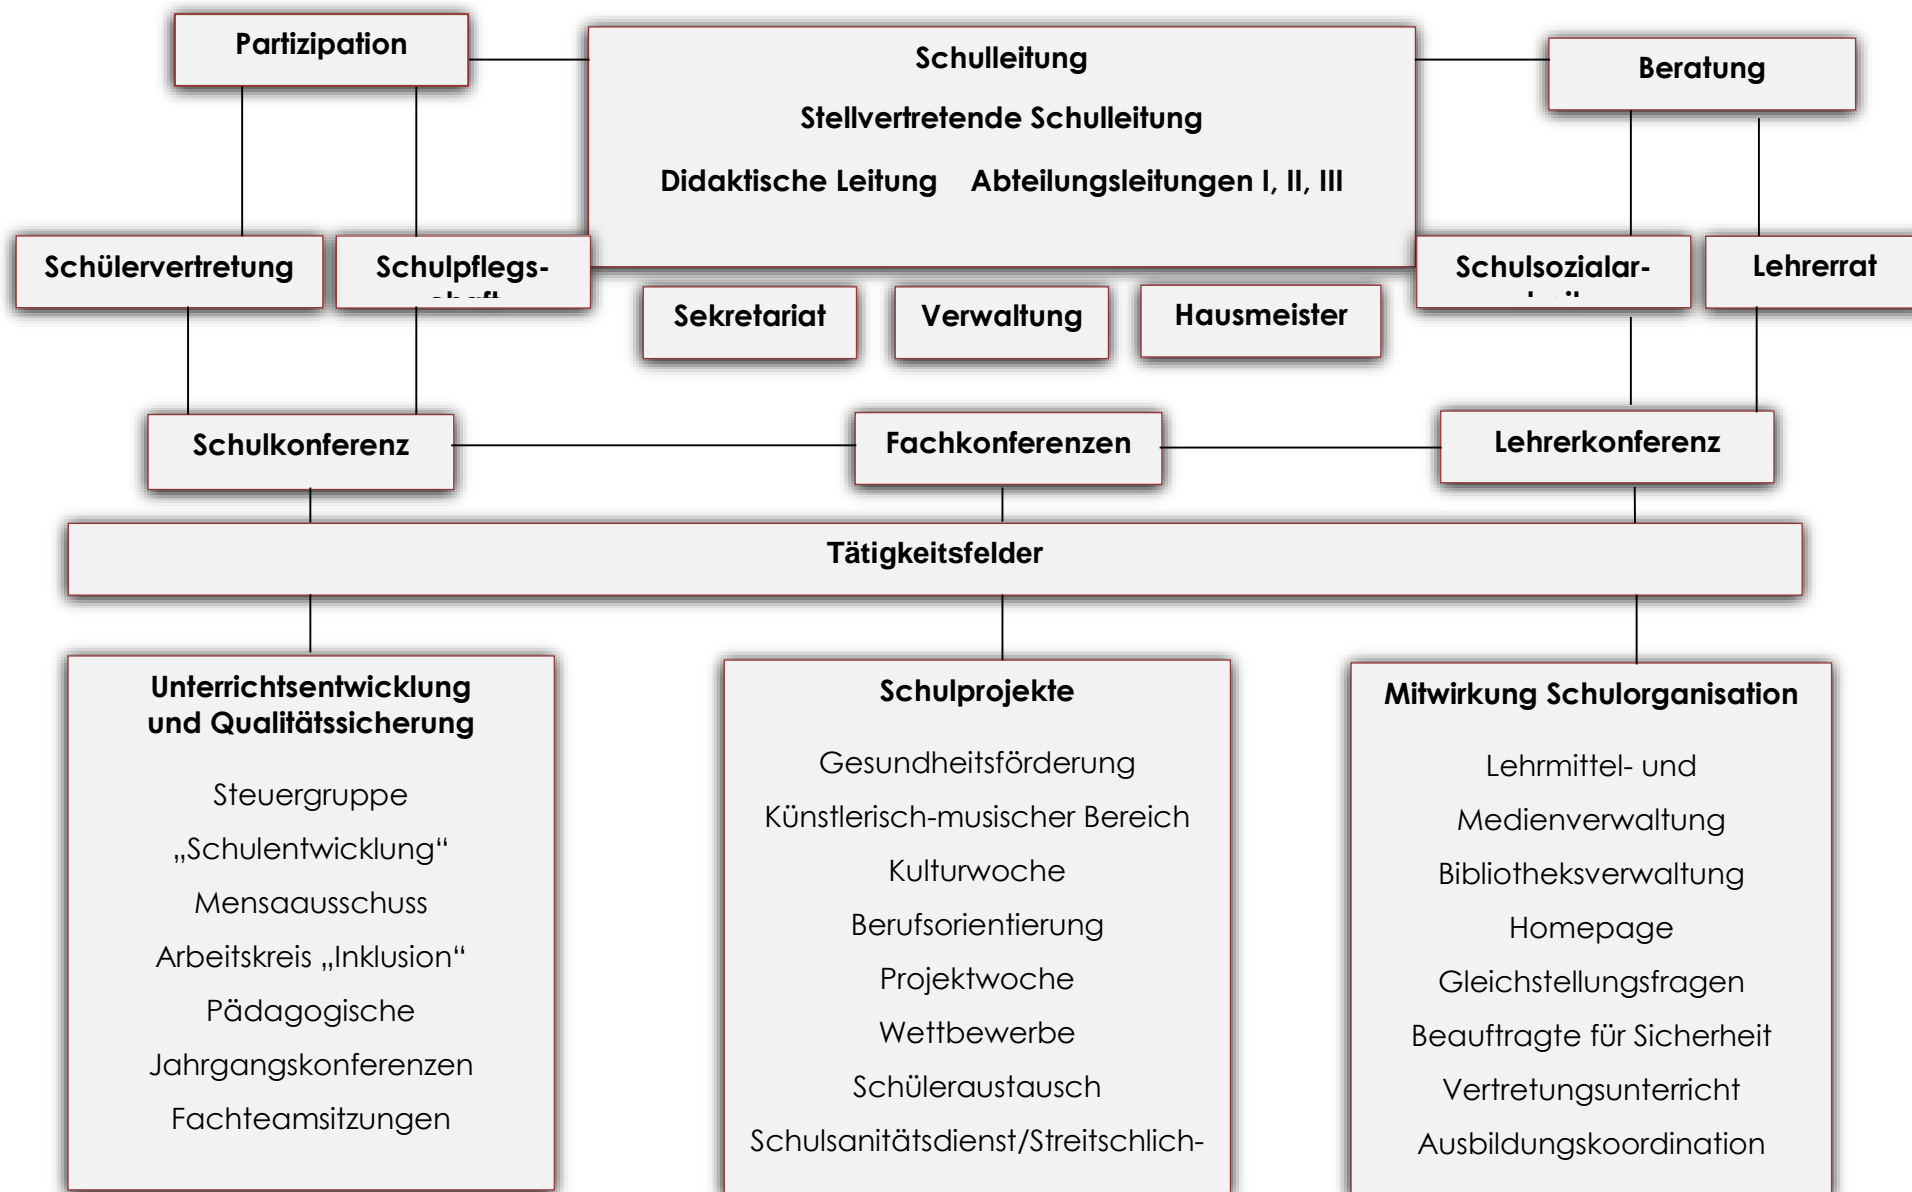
Partizipation

Schulleitung

Stellvertretende Schulleitung

Didaktische Leitung Abteilungsleitungen I, II, III

Beratung

Schülervertretung

Schulpflegs- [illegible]

Schulsozialar- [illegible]

Lehrerrat

Sekretariat

Verwaltung

Hausmeister

Schulkonferenz

Fachkonferenzen

Lehrerkonferenz

Tätigkeitsfelder

Unterrichtsentwicklung und Qualitätssicherung

Steuergruppe

„Schulentwicklung“

Mensaausschuss

Arbeitskreis „Inklusion“

Pädagogische

Jahrgangskonferenzen

Fachteamsitzungen

Schulprojekte

Gesundheitsförderung

Künstlerisch-musischer Bereich

Kulturwoche

Berufsorientierung

Projektwoche

Wettbewerbe

Schüleraustausch

Schulsanitätsdienst/Streitschlich-

Mitwirkung Schulorganisation

Lehrmittel- und

Medienverwaltung

Bibliotheksverwaltung

Homepage

Gleichstellungsfragen

Beauftragte für Sicherheit

Vertretungsunterricht

Ausbildungskoordination